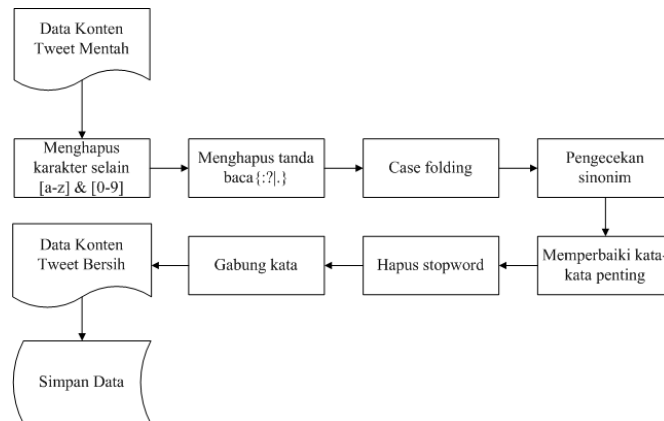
Data Konten Tweet Mentah

Menghapus karakter selain [a-z] & [0-9]

Menghapus tanda baca{:?|.}

Case folding

Pengecekan sinonim

Memperbaiki kata-kata penting

Hapus stopword

Gabung kata

Data Konten Tweet Bersih

Simpan Data